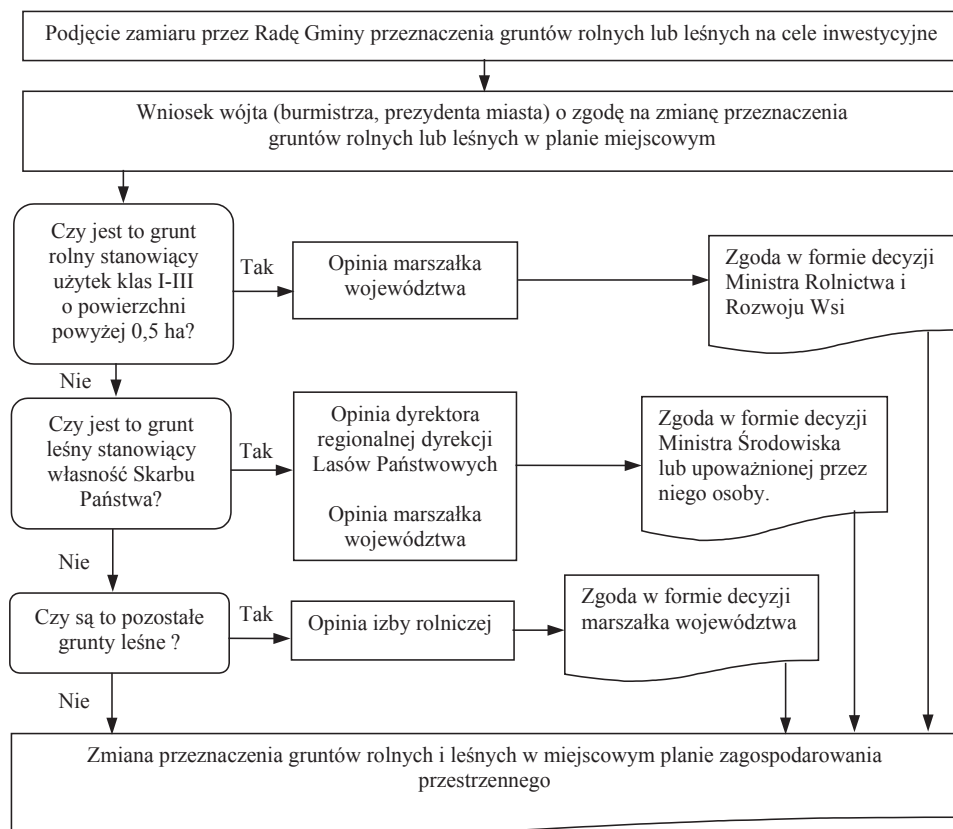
Podjęcie zamiaru przez Radę Gminy przeznaczenia gruntów rolnych lub leśnych na cele inwestycyjne

Wniosek wójta (burmistrza, prezydenta miasta) o zgodę na zmianę przeznaczenia gruntów rolnych lub leśnych w planie miejscowym

Czy jest to grunt rolny stanowiący użytek klas I-III o powierzchni powyżej 0,5 ha?

Tak

Opinia marszałka województwa

Zgoda w formie decyzji Ministra Rolnictwa i Rozwoju Wsi

Nie

Czy jest to grunt leśny stanowiący własność Skarbu Państwa?

Tak

Opinia dyrektora regionalnej dyrekcji Lasów Państwowych

Opinia marszałka województwa

Zgoda w formie decyzji Ministra Środowiska lub upoważnionej przez niego osoby.

Nie

Czy są to pozostałe grunty leśne ?

Tak

Opinia izby rolniczej

Zgoda w formie decyzji marszałka województwa

Nie

Zmiana przeznaczenia gruntów rolnych i leśnych w miejscowym planie zagospodarowania przestrzennego